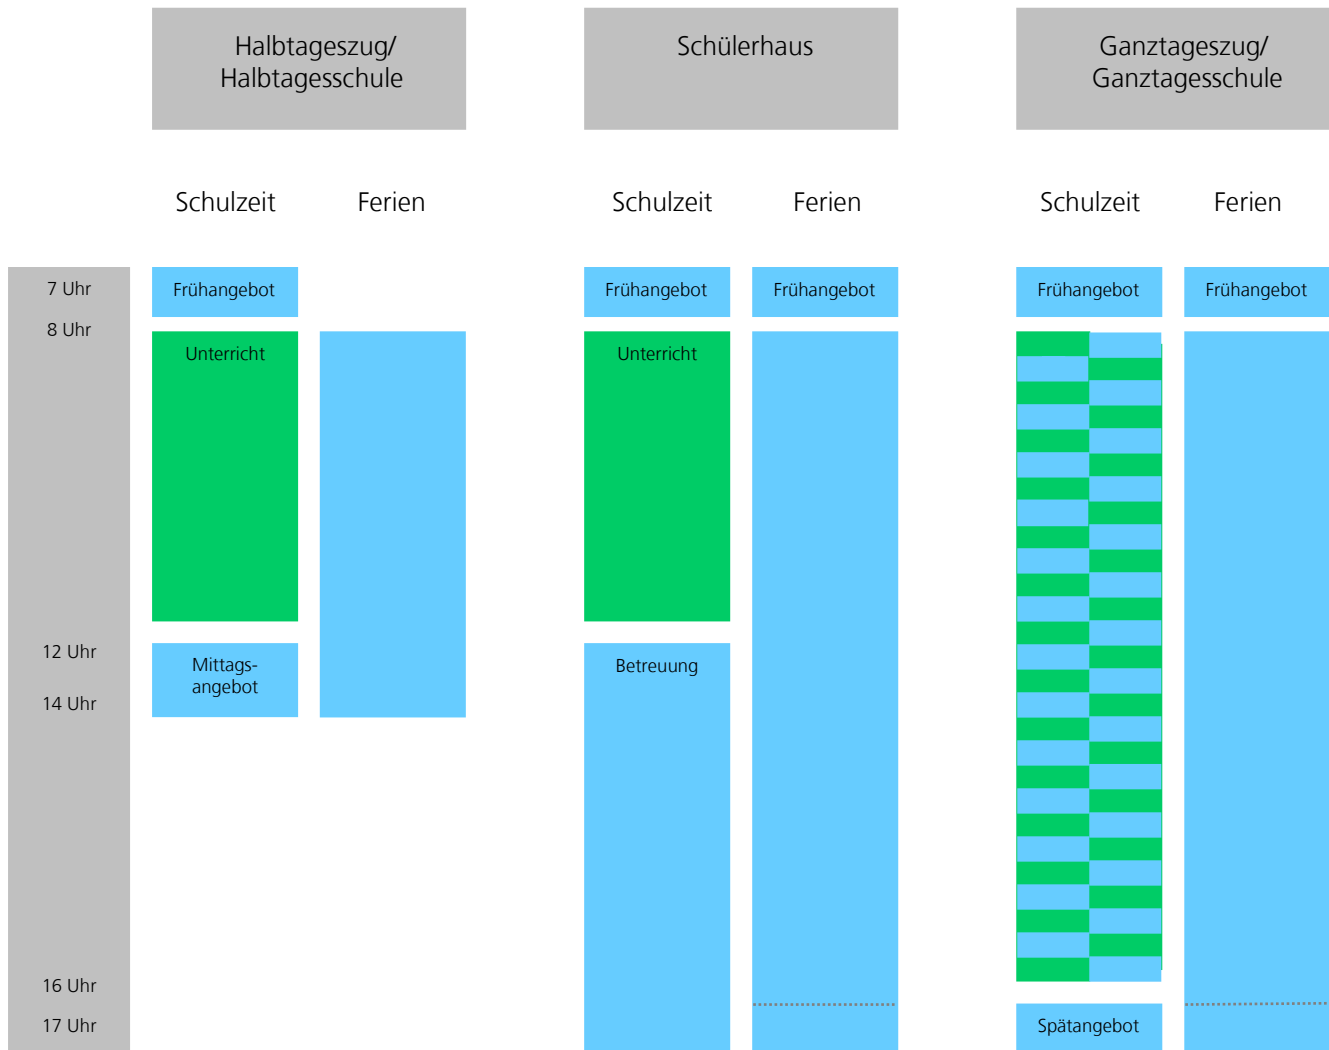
Halbtageszug/ Halbtagesschule

Schülerhaus

Ganztageszug/ Ganztagesschule

Schulzeit

Ferien

Schulzeit

Ferien

Schulzeit

Ferien

7 Uhr

8 Uhr

12 Uhr

14 Uhr

16 Uhr

17 Uhr

Frühangebot

Unterricht

Mittagsangebot

Frühangebot

Unterricht

Betreuung

Frühangebot

Frühangebot

Spätangebot

Frühangebot